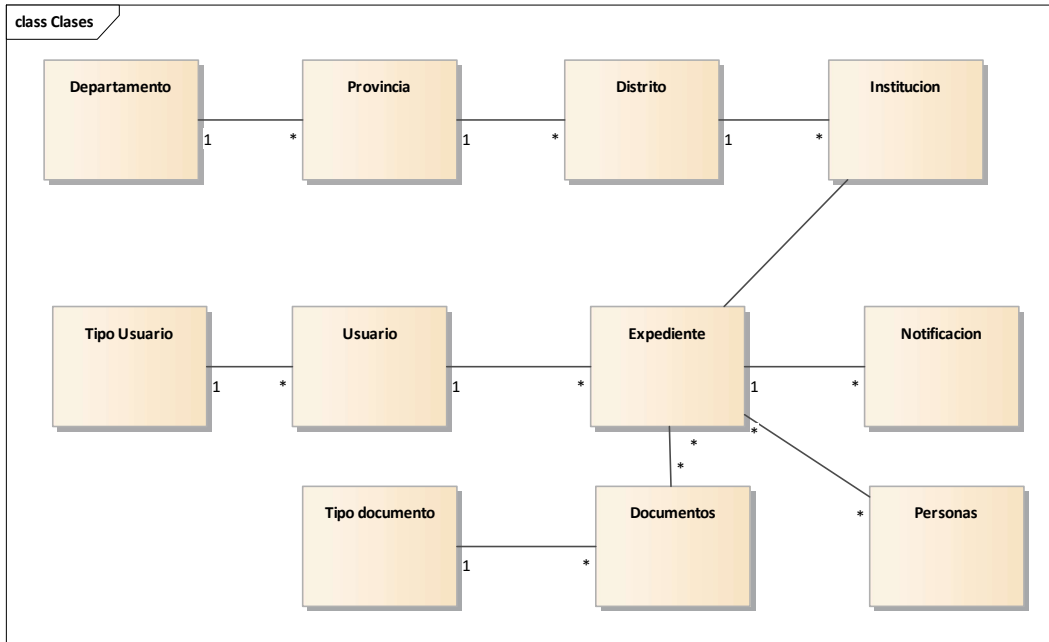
class Clases

Departamento

1

*

Provincia

1

*

Distrito

1

*

Institucion

Tipo Usuario

1

*

Usuario

1

*

Expediente

1

*

Notificacion

*

*

*

*

Tipo documento

1

*

Documentos

Personas